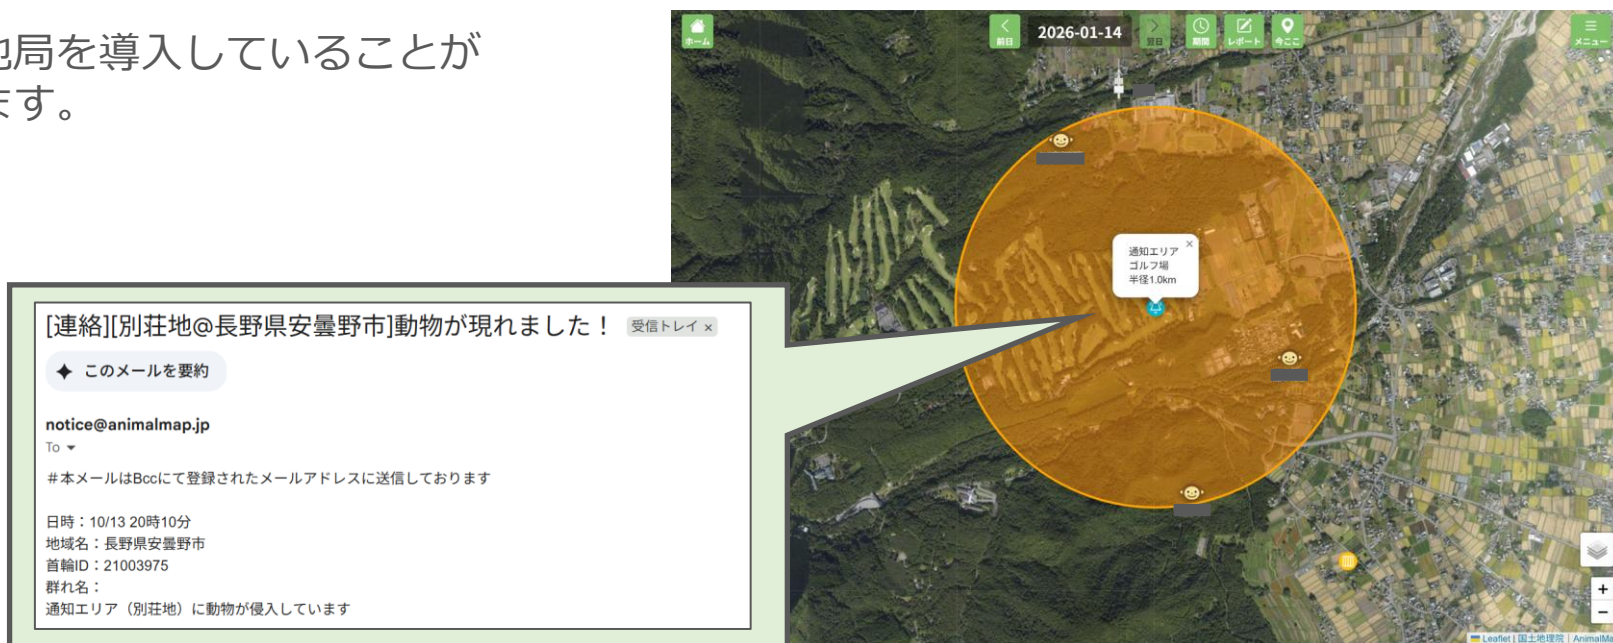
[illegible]局を導入していることが
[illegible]す。

ホーム
前日
2026-01-14
翌日
期間
レポート
今ここ
メニュー

通知エリア
ゴルフ場
半径1.0km
×

[連絡][別荘地@長野県安曇野市]動物が現れました！ 受信トレイ ×

このメールを要約

notice@animalmap.jp
To

＃本メールはBccにて登録されたメールアドレスに送信しております

日時：10/13 20時10分
地域名：長野県安曇野市
首輪ID：21003975
群れ名：
通知エリア（別荘地）に動物が侵入しています

+
−
Leaflet | 国土地理院 | AnimalM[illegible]